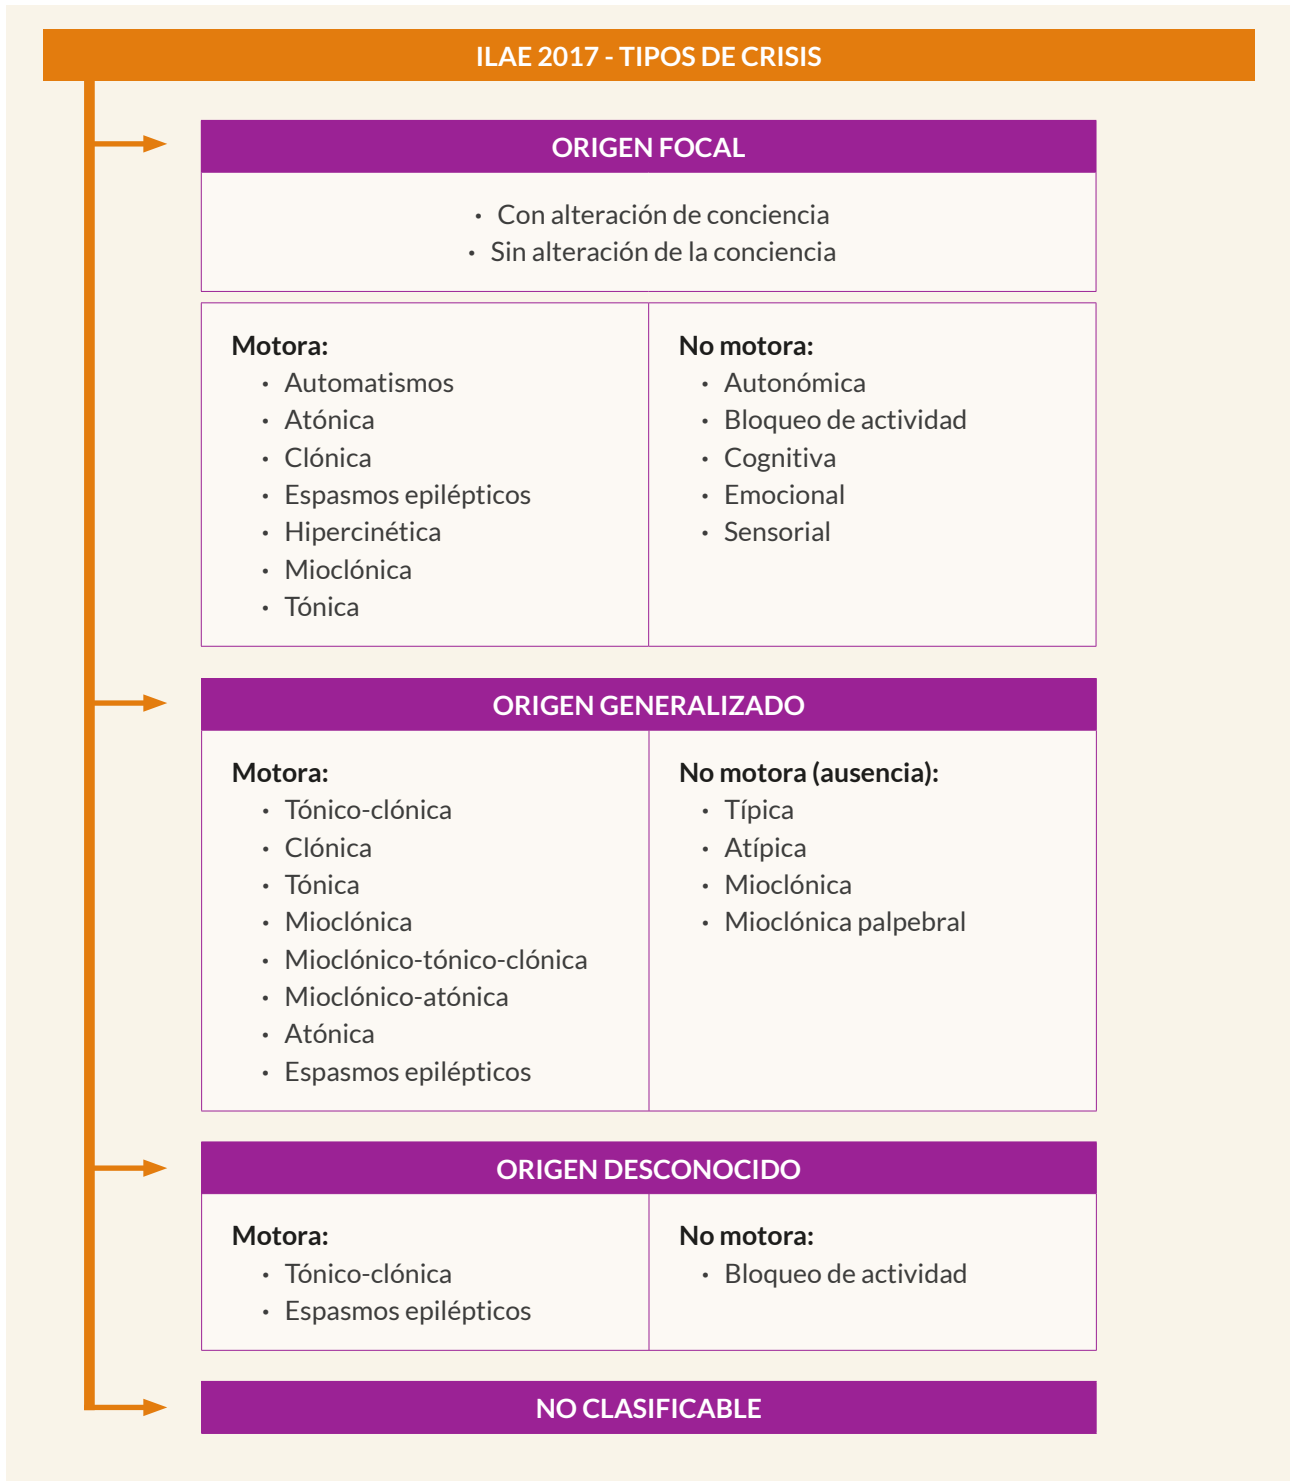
ILAE 2017 - TIPOS DE CRISIS

ORIGEN FOCAL

• Con alteración de conciencia
• Sin alteración de la conciencia

Motora:
• Automatismos
• Atónica
• Clónica
• Espasmos epilépticos
• Hipercinética
• Mioclónica
• Tónica

No motora:
• Autonómica
• Bloqueo de actividad
• Cognitiva
• Emocional
• Sensorial

ORIGEN GENERALIZADO

Motora:
• Tónico-clónica
• Clónica
• Tónica
• Mioclónica
• Mioclónico-tónico-clónica
• Mioclónico-atónica
• Atónica
• Espasmos epilépticos

No motora (ausencia):
• Típica
• Atípica
• Mioclónica
• Mioclónica palpebral

ORIGEN DESCONOCIDO

Motora:
• Tónico-clónica
• Espasmos epilépticos

No motora:
• Bloqueo de actividad

NO CLASIFICABLE